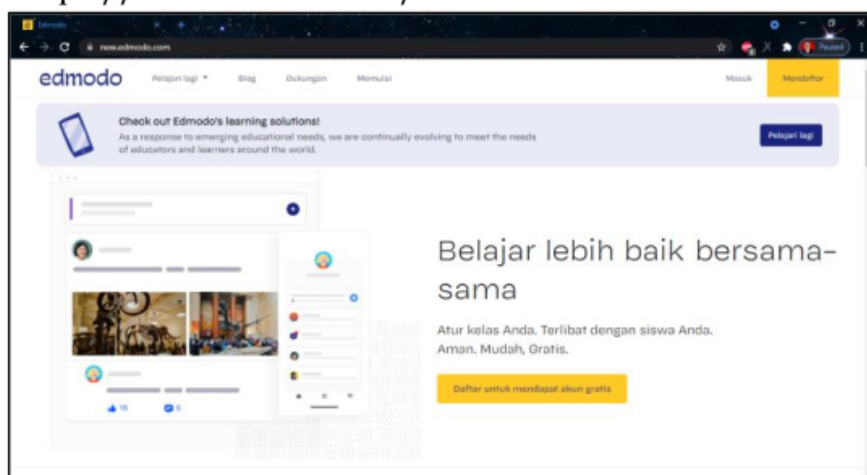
Edmodo

new.edmodo.com

Paused

edmodo

Pelajari lagi

Blog

Dukungan

Memulai

Masuk

Mendaftar

Check out Edmodo's learning solutions!

As a response to emerging educational needs, we are continually evolving to meet the needs of educators and learners around the world.

Pelajari lagi

Belajar lebih baik bersama-sama

Atur kelas Anda. Terlibat dengan siswa Anda. Aman. Mudah. Gratis.

Daftar untuk mendapat akun gratis

16

0